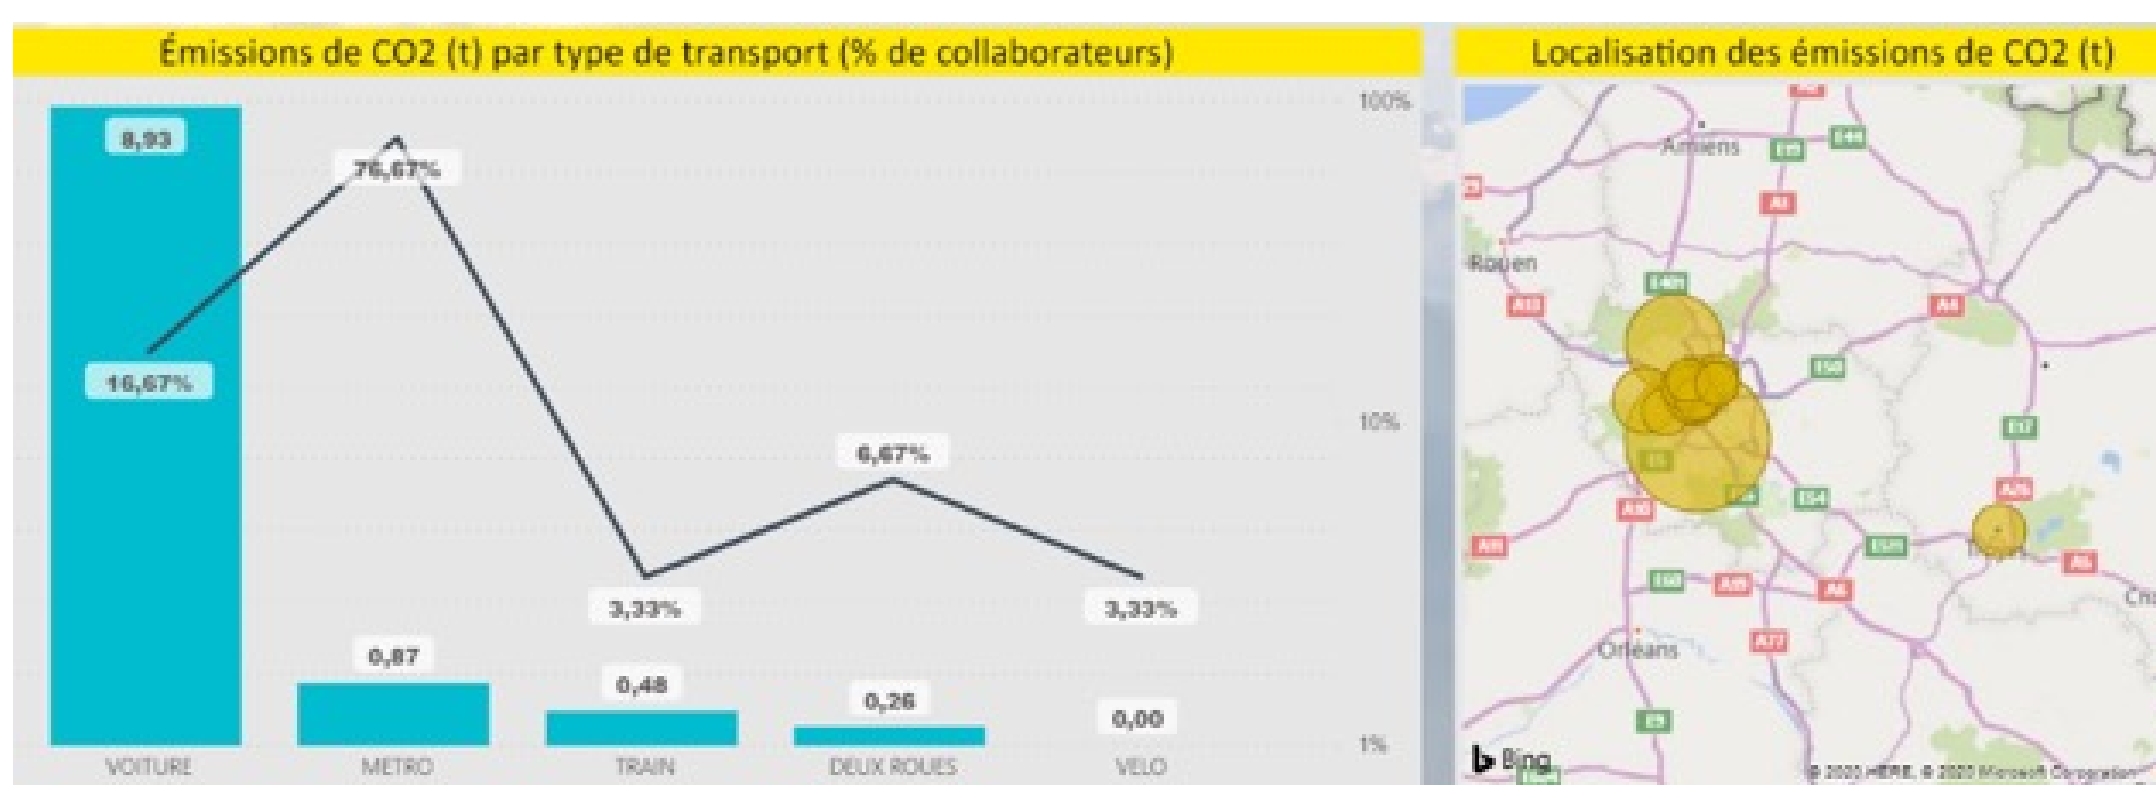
Émissions de CO2 (t) par type de transport (% de collaborateurs)

8,93
16,67%
76,67%
0,87
3,33%
0,48
6,67%
0,26
3,33%
0,00

100%
10%
1%

VOITURE
METRO
TRAIN
DEUX ROUES
VELO

Localisation des émissions de CO2 (t)

Amiens
Rouen
Orléans
E44
E19
A1
A13
E46
A4
E50
E17
A26
A10
E54
E60
A5
A11
E60
A19
A6
A77
E9
Bing
© 2020 HERE, © 2020 Microsoft Corporation